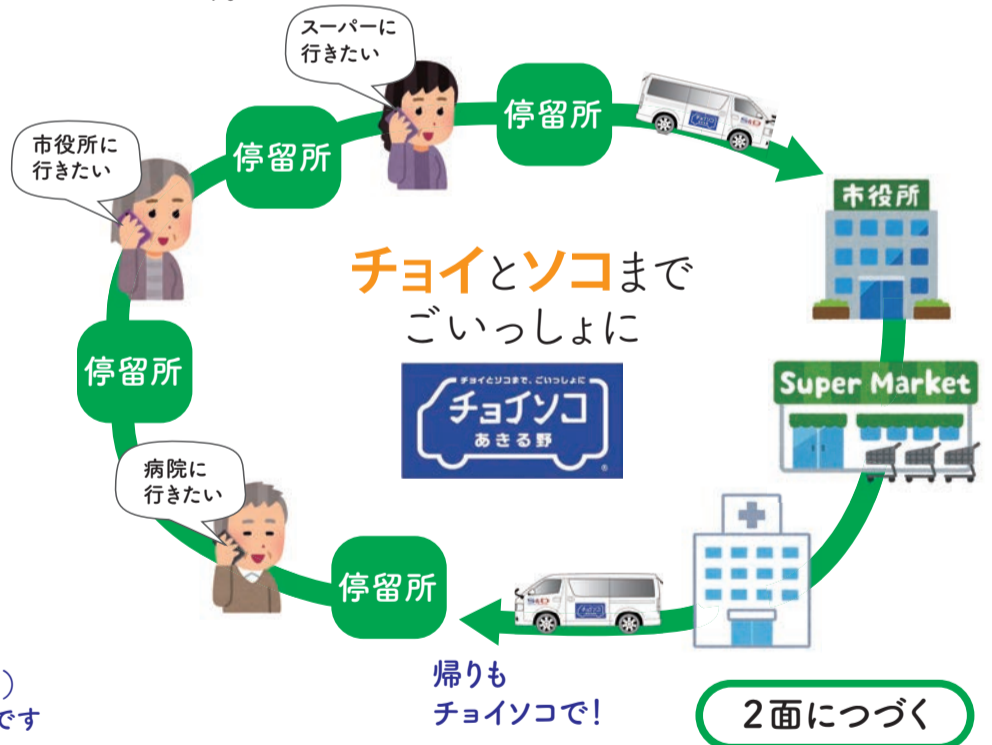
スーパーに
行きたい

停留所

市役所に
行きたい

停留所

市役所

チョイとソコまで
ごいっしょに

チョイとソコまで、ごいっしょに
チョイソコ
あきる野

停留所

Super Market

病院に
行きたい

停留所

）
です

帰りも
チョイソコで！

2面につづく